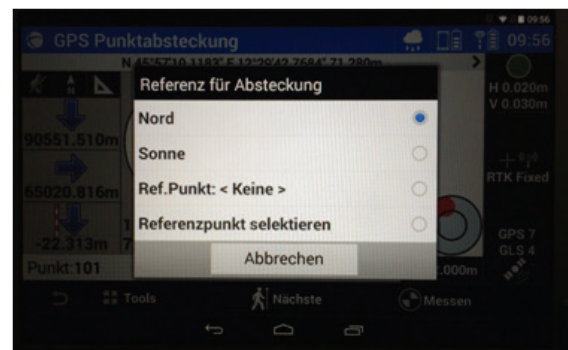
09:56

GPS Punktabsteckung

09:56

N 45°57'10.1183" E 12°29'42.7684" 71.280m

90551.510m

55020.816m

-22.313m

Punkt:101

H 0.020m
V 0.030m

RTK Fixed

GPS 7
GLS 4

.000m

Referenz für Absteckung

Nord

Sonne

Ref.Punkt: < Keine >

Referenzpunkt selektieren

Abbrechen

Tools

Nächste

Messen